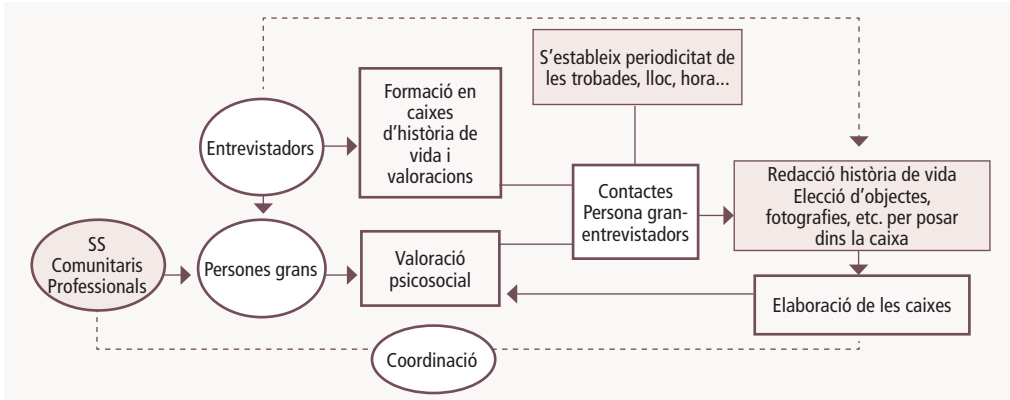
S'estableix periodicitat de les trobades, lloc, hora...

Entrevistadors

Formació en caixes d'història de vida i valoracions

Contactes Persona gran-entrevistadors

Redacció història de vida Elecció d'objectes, fotografies, etc. per posar dins la caixa

SS Comunitaris Professionals

Persones grans

Valoració psicosocial

Elaboració de les caixes

Coordinació